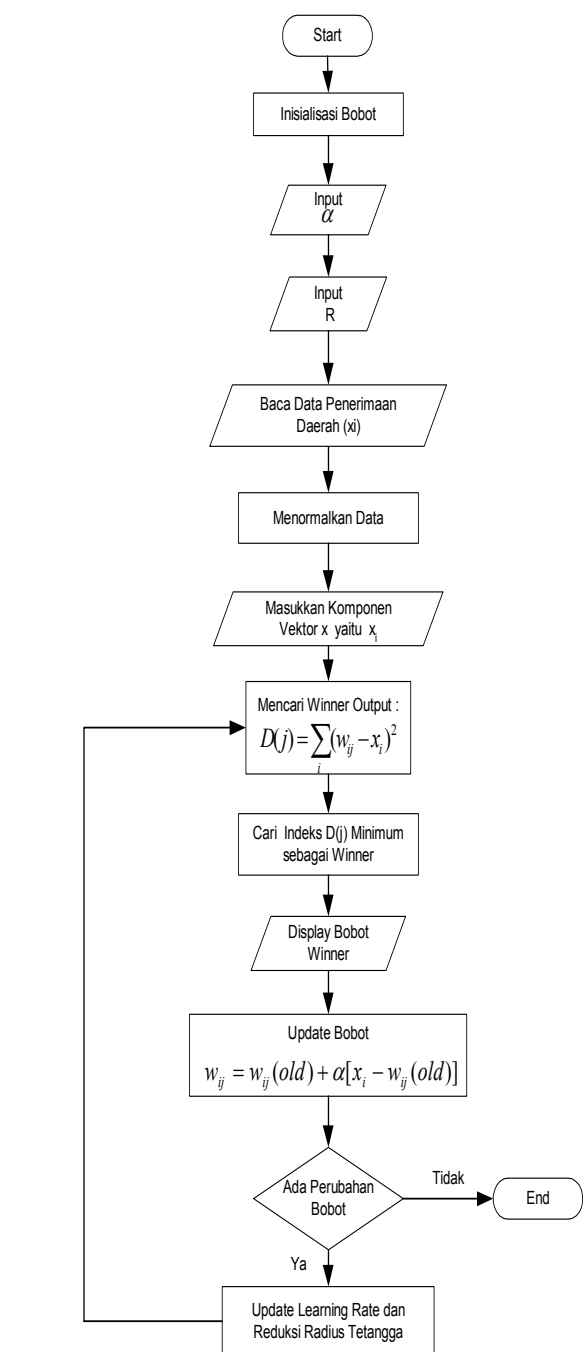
Start

Inisialisasi Bobot

Input
$\alpha$

Input
R

Baca Data Penerimaan Daerah (xi)

Menormalkan Data

Masukkan Komponen Vektor x yaitu $x_i$

Mencari Winner Output :
$D(j) = \sum_{i} (w_{ij} - x_i)^2$

Cari Indeks D(j) Minimum sebagai Winner

Display Bobot Winner

Update Bobot
$w_{ij} = w_{ij}(old) + \alpha[x_i - w_{ij}(old)]$

Ada Perubahan Bobot

Tidak

End

Ya

Update Learning Rate dan Reduksi Radius Tetangga